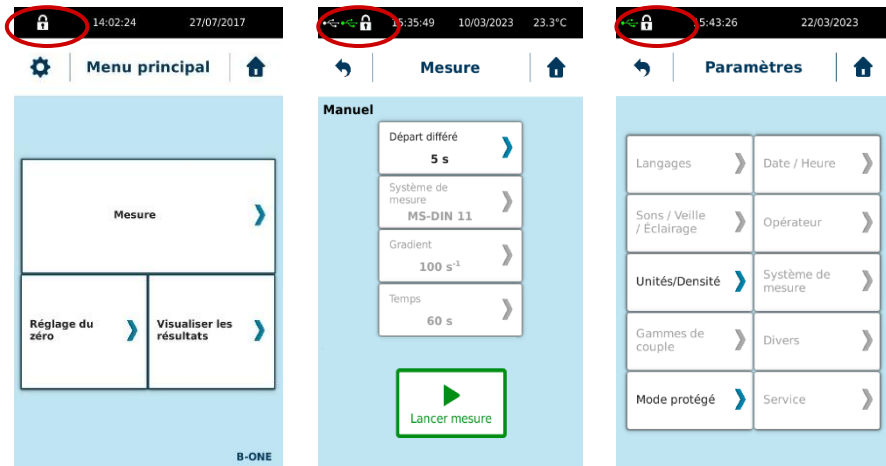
14:02:24 27/07/2017

Menu principal

Mesure

Réglage du zéro

Visualiser les résultats

B-ONE

15:35:49 10/03/2023 23.3°C

Mesure

Manuel

Départ différé
5 s

Système de mesure
MS-DIN 11

Gradient
100 $s^{-1}$

Temps
60 s

Lancer mesure

15:43:26 22/03/2023

Paramètres

Langages

Date / Heure

Sons / Veille / Éclairage

Opérateur

Unités/Densité

Système de mesure

Gammes de couple

Divers

Mode protégé

Service